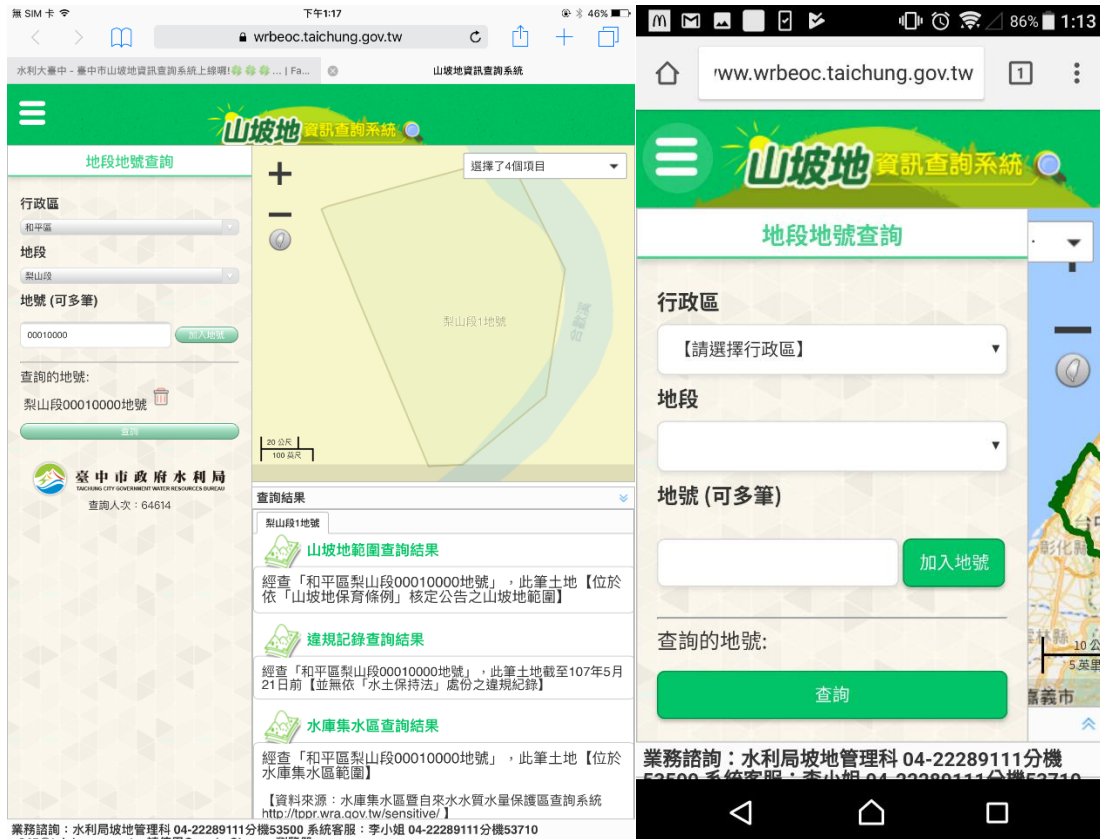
無SIM卡 下午1:17 46%
wrbeoc.taichung.gov.tw
水利大臺中 - 臺中市山坡地資訊查詢系統上線啦! ... | Fa...
山坡地資訊查詢系統
山坡地資訊查詢系統
地段地號查詢
行政區
和平區
地段
梨山段
地號 (可多筆)
00010000
加入地號
查詢的地號:
梨山段00010000地號
查詢
臺中市政府水利局
TAICHUNG CITY GOVERNMENT WATER RESOURCES BUREAU
查詢人次:64614
選擇了4個項目
+
−
梨山段1地號
20 公尺
100 英尺
查詢結果
梨山段1地號
山坡地範圍查詢結果
經查「和平區梨山段00010000地號」,此筆土地【位於依「山坡地保育條例」核定公告之山坡地範圍】
違規記錄查詢結果
經查「和平區梨山段00010000地號」,此筆土地截至107年5月21日前【並無依「水土保持法」處份之違規紀錄】
水庫集水區查詢結果
經查「和平區梨山段00010000地號」,此筆土地【位於水庫集水區範圍】
【資料來源:水庫集水區暨自來水水質水量保護區查詢系統 http://tppr.wra.gov.tw/sensitive/ 】
業務諮詢:水利局坡地管理科 04-22289111分機53500 系統客服:李小姐 04-22289111分機53710

86% 1:13
www.wrbeoc.taichung.gov.tw
1
山坡地資訊查詢系統
地段地號查詢
行政區
【請選擇行政區】
地段
地號 (可多筆)
加入地號
查詢的地號:
查詢
彰化縣
10 公
5 英里
嘉義市
業務諮詢:水利局坡地管理科 04-22289111分機
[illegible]